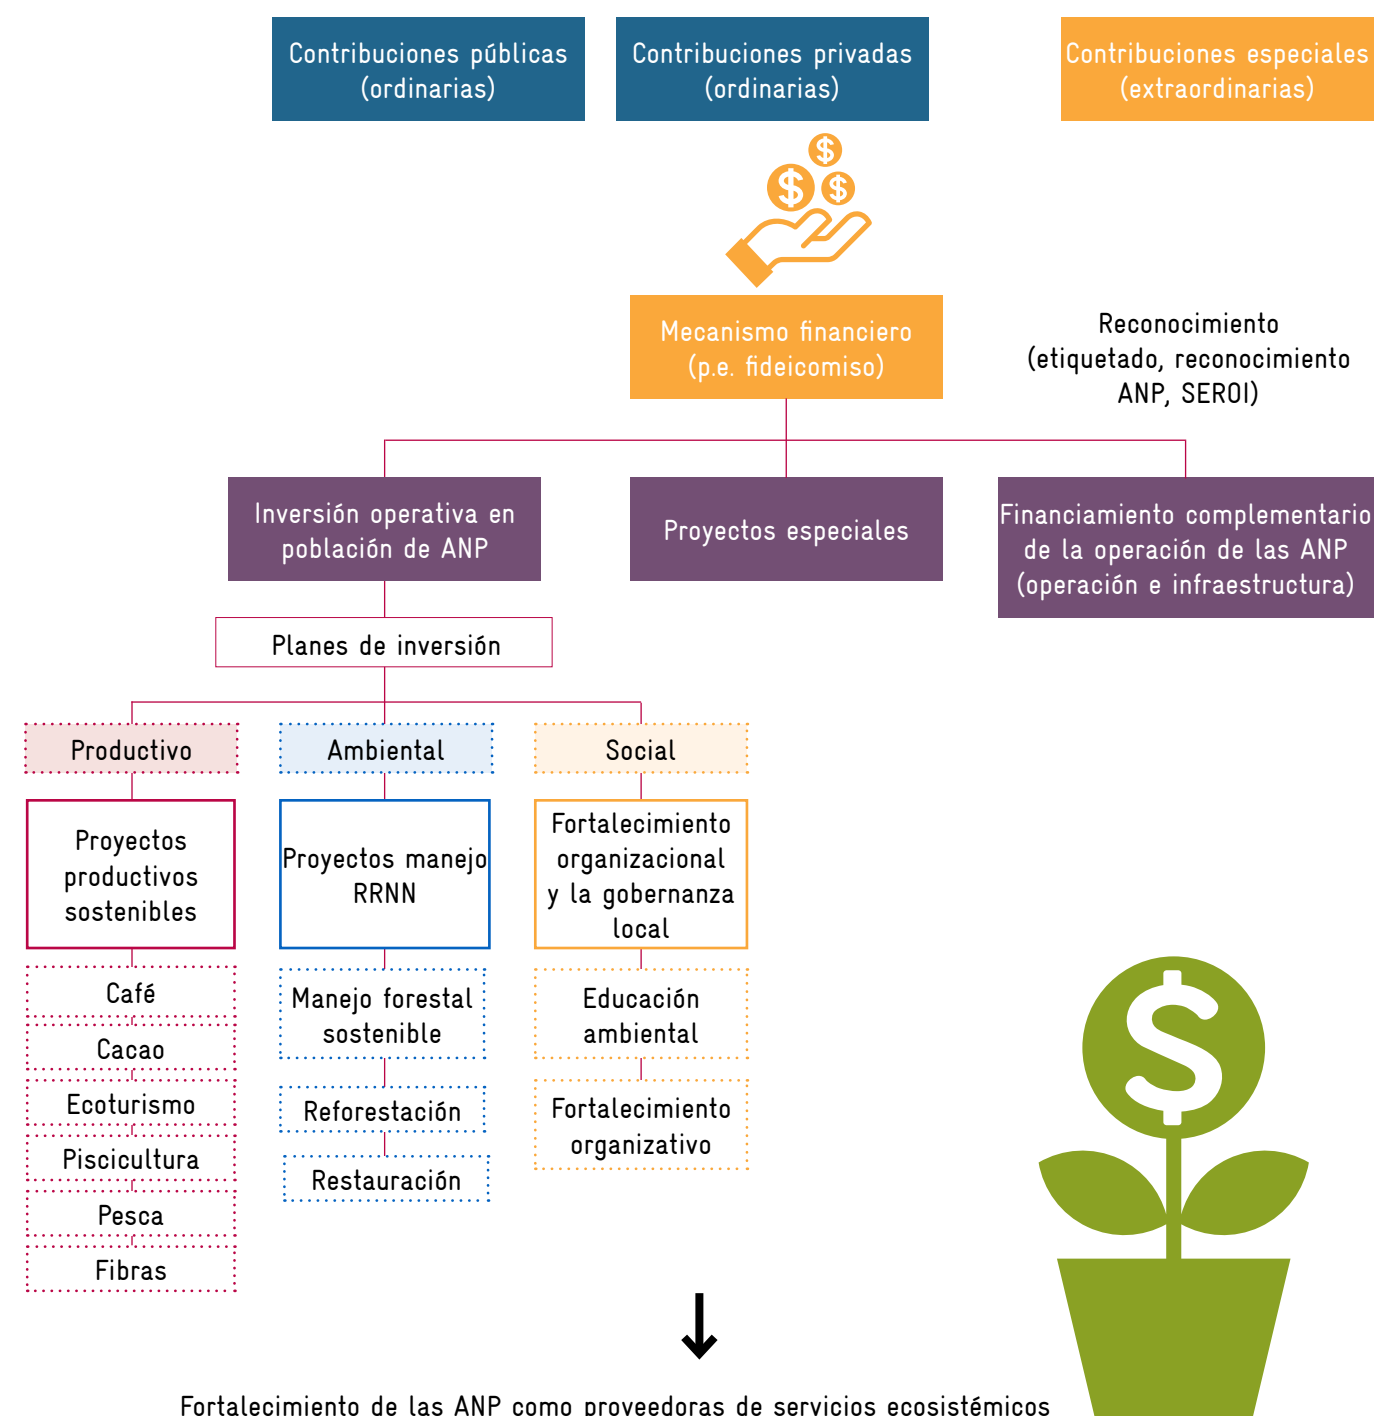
Contribuciones públicas (ordinarias)

Contribuciones privadas (ordinarias)

Contribuciones especiales (extraordinarias)

Mecanismo financiero (p.e. fideicomiso)

Reconocimiento (etiquetado, reconocimiento ANP, SEROI)

Inversión operativa en población de ANP

Proyectos especiales

Financiamiento complementario de la operación de las ANP (operación e infraestructura)

Planes de inversión

Productivo

Ambiental

Social

Proyectos productivos sostenibles

Café

Cacao

Ecoturismo

Piscicultura

Pesca

Fibras

Proyectos manejo RRNN

Manejo forestal sostenible

Reforestación

Restauración

Fortalecimiento organizacional y la gobernanza local

Educación ambiental

Fortalecimiento organizativo

Fortalecimiento de las ANP como proveedoras de servicios ecosistémicos